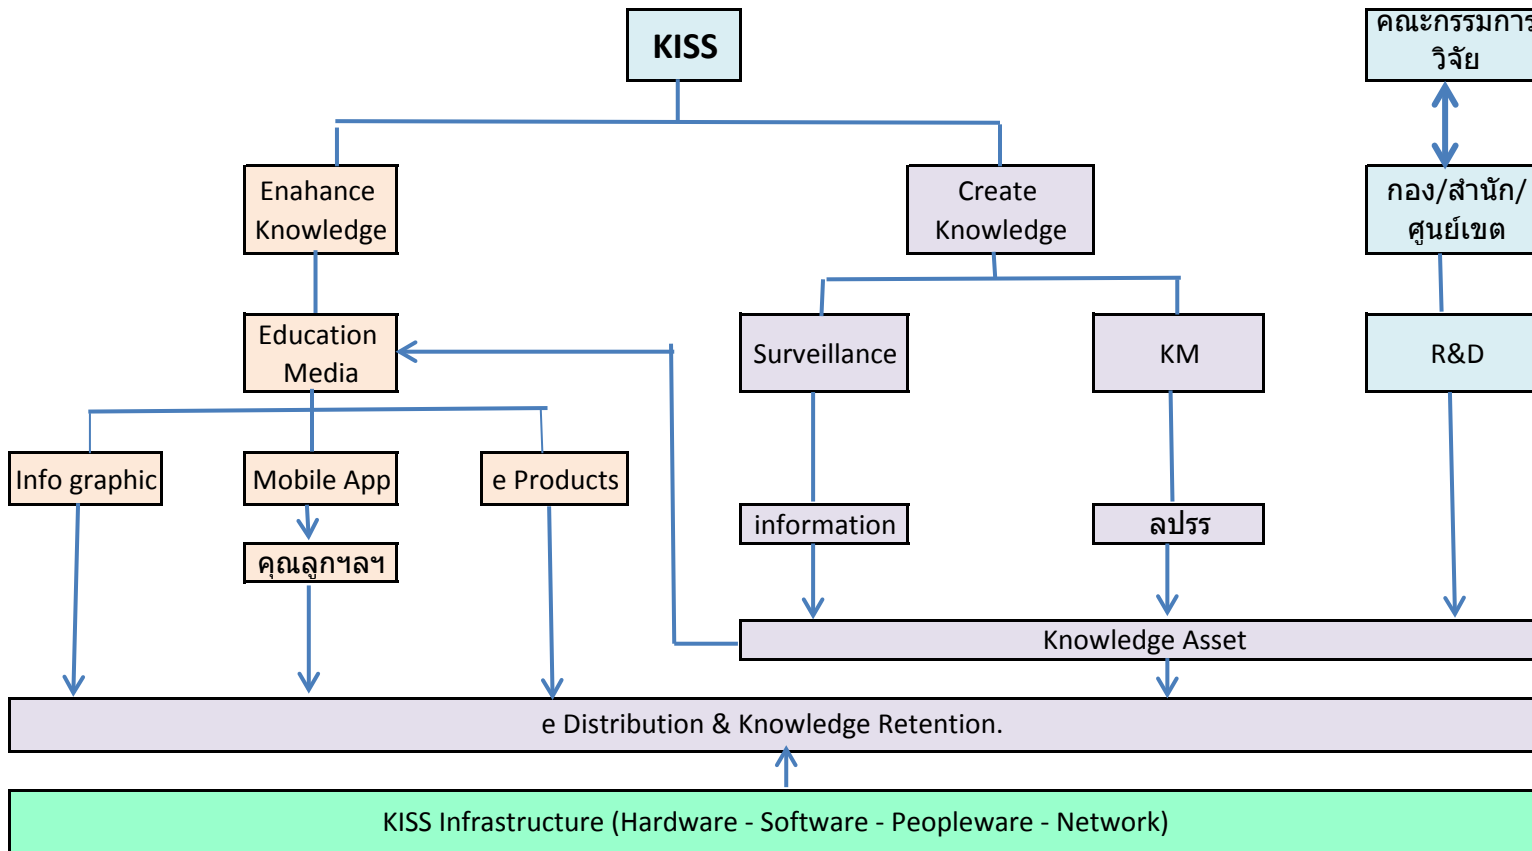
KISS

คณะกรรมการ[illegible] วิจัย

Enahance Knowledge

Create Knowledge

กอง/สำนัก/ ศูนย์เขต

Education Media

Surveillance

KM

R&D

Info graphic

Mobile App

e Products

information

ลปรร

คุณลูกฯลฯ

Knowledge Asset

e Distribution & Knowledge Retention.

KISS Infrastructure (Hardware - Software - Peopleware - Network)